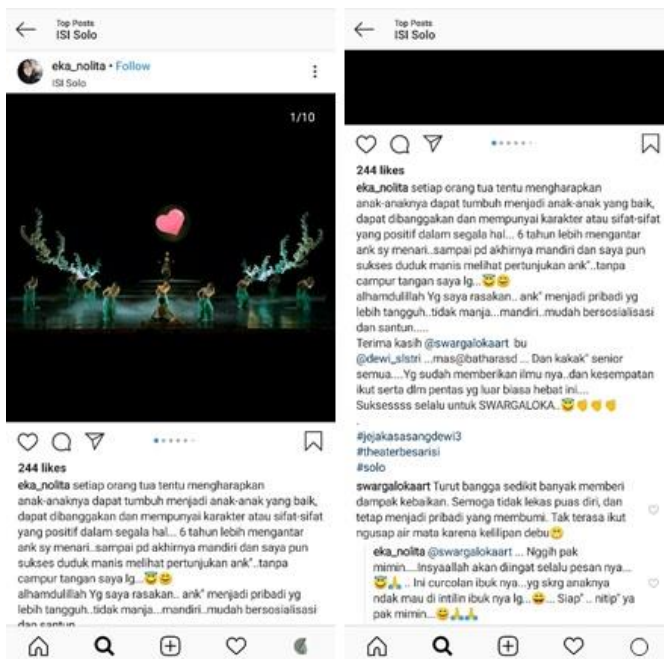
Top Posts
ISI Solo

eka_nolita • Follow
ISI Solo

1/10

244 likes

eka_nolita setiap orang tua tentu mengharapkan anak-anaknya dapat tumbuh menjadi anak-anak yang baik, dapat dibanggakan dan mempunyai karakter atau sifat-sifat yang positif dalam segala hal... 6 tahun lebih mengantar ank sy menari..sampai pd akhirnya mandiri dan saya pun sukses duduk manis melihat pertunjukan ank"..tanpa campur tangan saya lg...😇😊
alhamdulillah Yg saya rasakan.. ank" menjadi pribadi yg lebih tangguh..tidak manja....mandiri...mudah bersosialisasi dan santun

Top Posts
ISI Solo

244 likes

eka_nolita setiap orang tua tentu mengharapkan anak-anaknya dapat tumbuh menjadi anak-anak yang baik, dapat dibanggakan dan mempunyai karakter atau sifat-sifat yang positif dalam segala hal... 6 tahun lebih mengantar ank sy menari..sampai pd akhirnya mandiri dan saya pun sukses duduk manis melihat pertunjukan ank"..tanpa campur tangan saya lg...😇😊
alhamdulillah Yg saya rasakan.. ank" menjadi pribadi yg lebih tangguh..tidak manja....mandiri...mudah bersosialisasi dan santun.....
Terima kasih @swargalokaart bu @dewi_slstri ....mas@batharasd .... Dan kakak" senior semua.....Yg sudah memberikan ilmu nya..dan kesempatan ikut serta dlm pentas yg luar biasa hebat ini....
Suksessss selalu untuk SWARGALOKA..😇✊✊✊
.
#jejakasasangdewi3
#theaterbesarisi
#solo

swargalokaart Turut bangga sedikit banyak memberi dampak kebaikan. Semoga tidak lekas puas diri, dan tetap menjadi pribadi yang membumi. Tak terasa ikut ngusap air mata karena kelilipan debu😁

eka_nolita @swargalokaart ... Nggih pak mimin.....Insyaallah akan diingat selalu pesan nya.... 😇🙏 .. Ini curcolan ibuk nya...yg skrg anaknya ndak mau di intilin ibuk nya lg...😄... Siap" .. nitip" ya pak mimin...😊🙏🙏